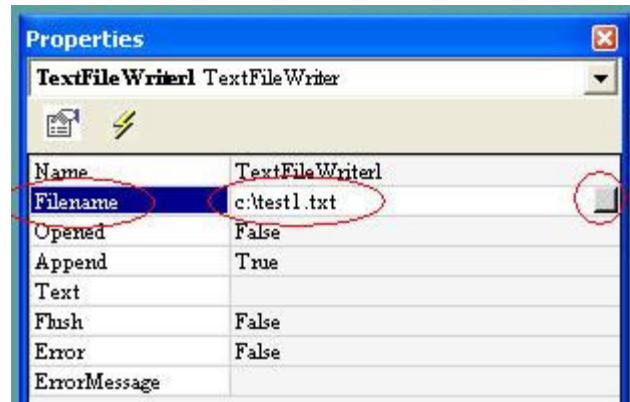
Properties

TextFileWriter1 TextFileWriter

| Name | TextFileWriter1 |
|---|---|
| Filename | c:\test1.txt |
| Opened | False |
| Append | True |
| Text | |
| Flush | False |
| Error | False |
| ErrorMessage | |